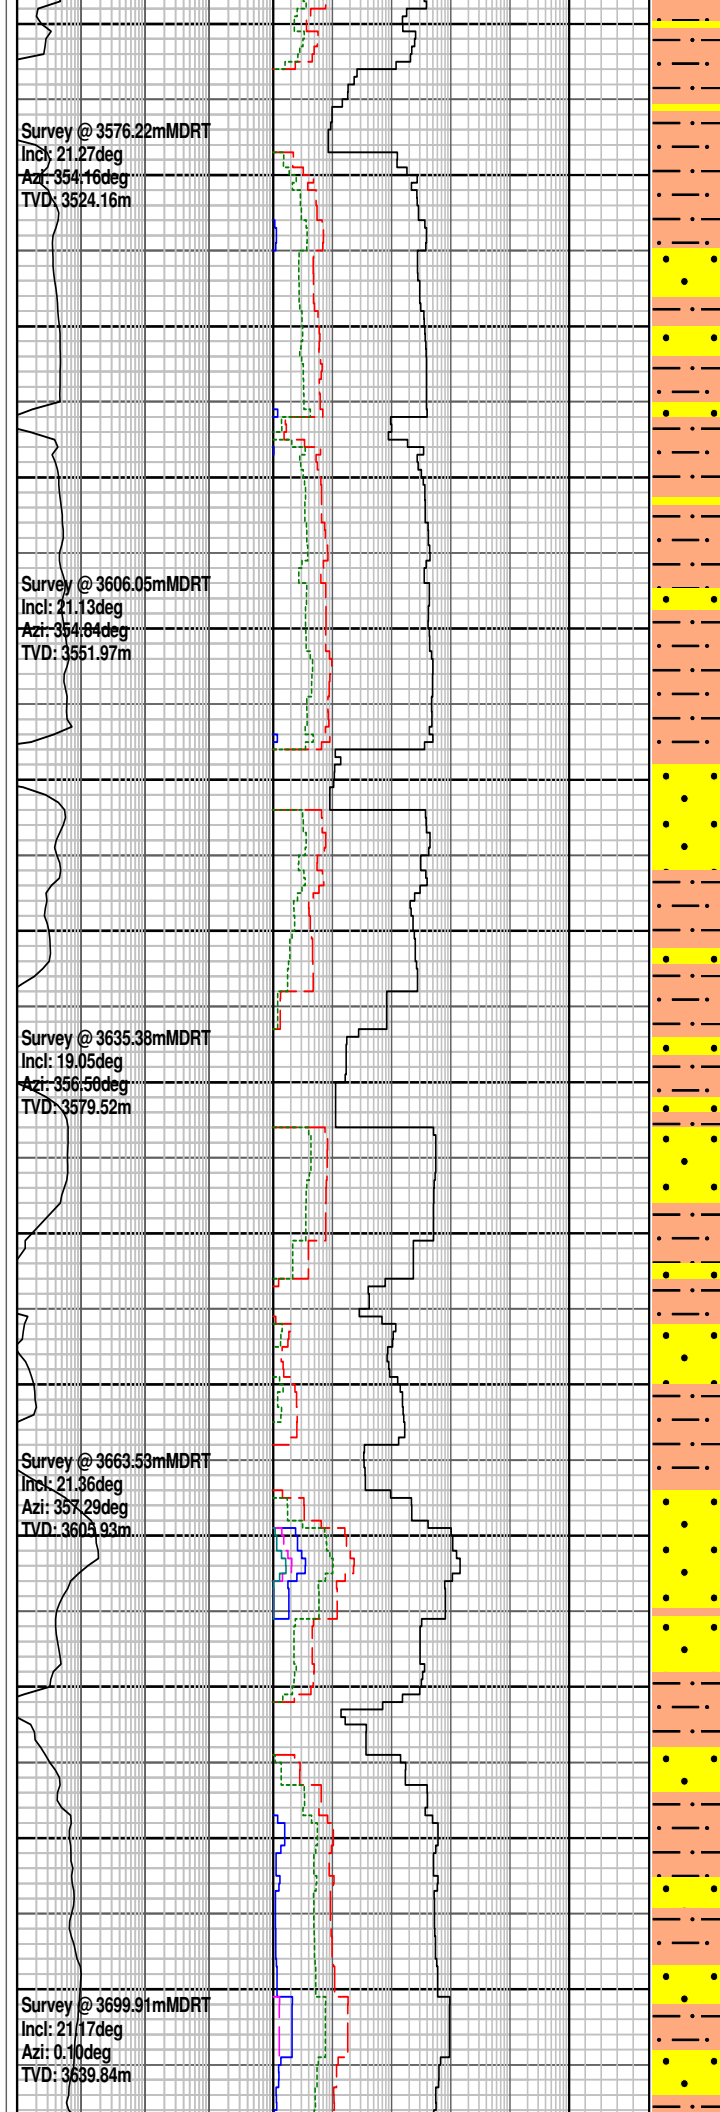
Survey @ 3576.22mMDRT
Incl: 21.27deg
Azi: 354.16deg
TVD: 3524.16m

Survey @ 3606.05mMDRT
Incl: 21.13deg
Azi: 354.84deg
TVD: 3551.97m

Survey @ 3635.38mMDRT
Incl: 19.05deg
Azi: 356.50deg
TVD: 3579.52m

Survey @ 3663.53mMDRT
Incl: 21.36deg
Azi: 357.29deg
TVD: 3605.93m

Survey @ 3699.91mMDRT
Incl: 21.17deg
Azi: 0.10deg
TVD: 3639.84m